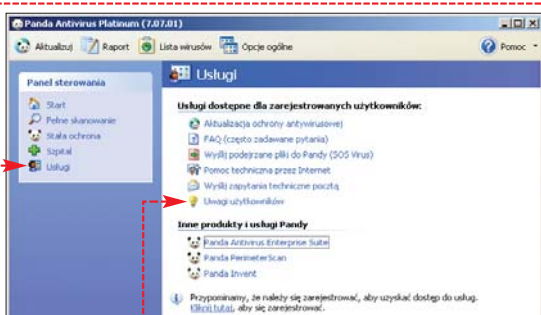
Panda Antivirus Platinum (7.07.01)

Aktualizuj Raport Lista wirusów Opcje ogólne Pomoc

Panel sterowania

Start
Pełne skanowanie
Stała ochrona
Szpital
Usługi

Usługi

Usługi dostępne dla zarejestrowanych użytkowników:

Aktualizacja ochrony antywirusowej
FAQ (często zadawane pytania)
Wyślij podejrzane pliki do Pandy (SOS Virus)
Pomoc techniczna przez Internet
Wyślij zapytania techniczne pocztą
Uwagi użytkowników

Inne produkty i usługi Pandy

Panda Antivirus Enterprise Suite
Panda PerimeterScan
Panda Invent

Przypominamy, że należy się zarejestrować, aby uzyskać dostęp do usług. Kliknij tutaj, aby się zarejestrować.